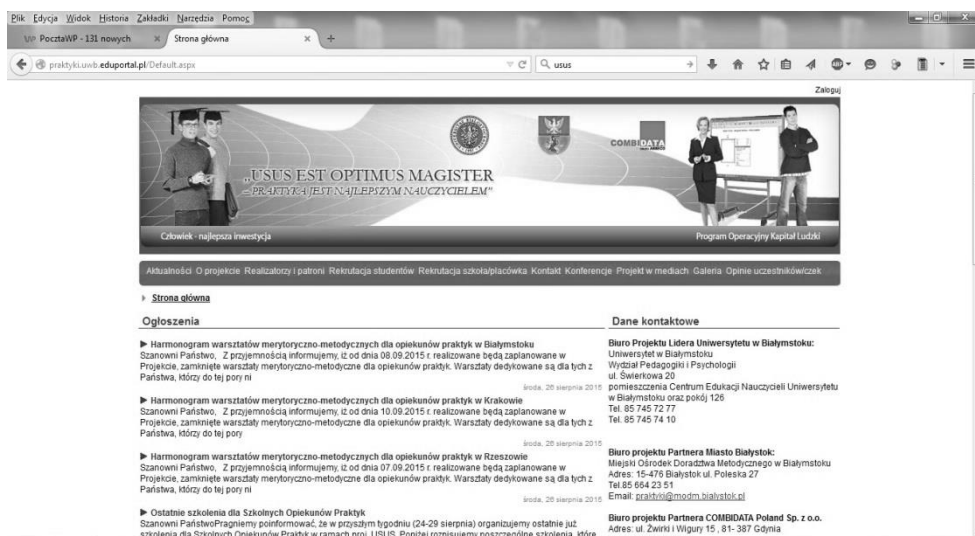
Plik Edycja Widok Historia Zakładki Narzędzia Pomoc

PocztaWP - 131 nowych
Strona główna

praktyki.uwb.eduportal.pl/Default.aspx

usus

Zaloguj

„USUS EST OPTIMUS MAGISTER
– PRAKTYKA JEST NAJLEPSZYM NAUCZYCIELEM"

COMBIDATA

Człowiek - najlepsza inwestycja

Program Operacyjny Kapitał Ludzki

Aktualności O projekcie Realizatorzy i patroni Rekrutacja studentów Rekrutacja szkoła/placówka Kontakt Konferencje Projekt w mediach Galeria Opinie uczestników/czek

Strona główna

Ogłoszenia

▶ Harmonogram warsztatów merytoryczno-metodycznych dla opiekunów praktyk w Białymstoku
Szanowni Państwo, Z przyjemnością informujemy, iż od dnia 08.09.2015 r. realizowane będą zaplanowane w Projekcie, zamknięte warsztaty merytoryczno-metodyczne dla opiekunów praktyk. Warsztaty dedykowane są dla tych z Państwa, którzy do tej pory ni

środa, 26 sierpnia 2015

▶ Harmonogram warsztatów merytoryczno-metodycznych dla opiekunów praktyk w Krakowie
Szanowni Państwo, Z przyjemnością informujemy, iż od dnia 10.09.2015 r. realizowane będą zaplanowane w Projekcie, zamknięte warsztaty merytoryczno-metodyczne dla opiekunów praktyk. Warsztaty dedykowane są dla tych z Państwa, którzy do tej pory

środa, 26 sierpnia 2015

▶ Harmonogram warsztatów merytoryczno-metodycznych dla opiekunów praktyk w Rzeszowie
Szanowni Państwo, Z przyjemnością informujemy, iż od dnia 07.09.2015 r. realizowane będą zaplanowane w Projekcie, zamknięte warsztaty merytoryczno-metodyczne dla opiekunów praktyk. Warsztaty dedykowane są dla tych z Państwa, którzy do tej pory ni

środa, 26 sierpnia 2015

▶ Ostatnie szkolenia dla Szkolnych Opiekunów Praktyk
Szanowni PaństwoPragniemy poinformować, że w przyszłym tygodniu (24-29 sierpnia) organizujemy ostatnie już szkolenia dla Szkolnych Opiekunów Praktyk w ramach proj. USUS. Poniżej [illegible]

Dane kontaktowe

Biuro Projektu Lidera Uniwersytetu w Białymstoku:
Uniwersytet w Białymstoku
Wydział Pedagogiki i Psychologii
ul. Świerkowa 20
pomieszczenia Centrum Edukacji Nauczycieli Uniwersytetu w Białymstoku oraz pokój 126
Tel. 85 745 72 77
Tel. 85 745 74 10

Biuro projektu Partnera Miasto Białystok:
Miejski Ośrodek Doradztwa Metodycznego w Białymstoku
Adres: 15-476 Białystok ul. Poleska 27
Tel.85 664 23 51
Email: praktyki@modm.bialystok.pl

Biuro projektu Partnera COMBIDATA Poland Sp. z o.o.
Adres: ul. Żwirki i Wigury 15 , 81- 387 Gdynia